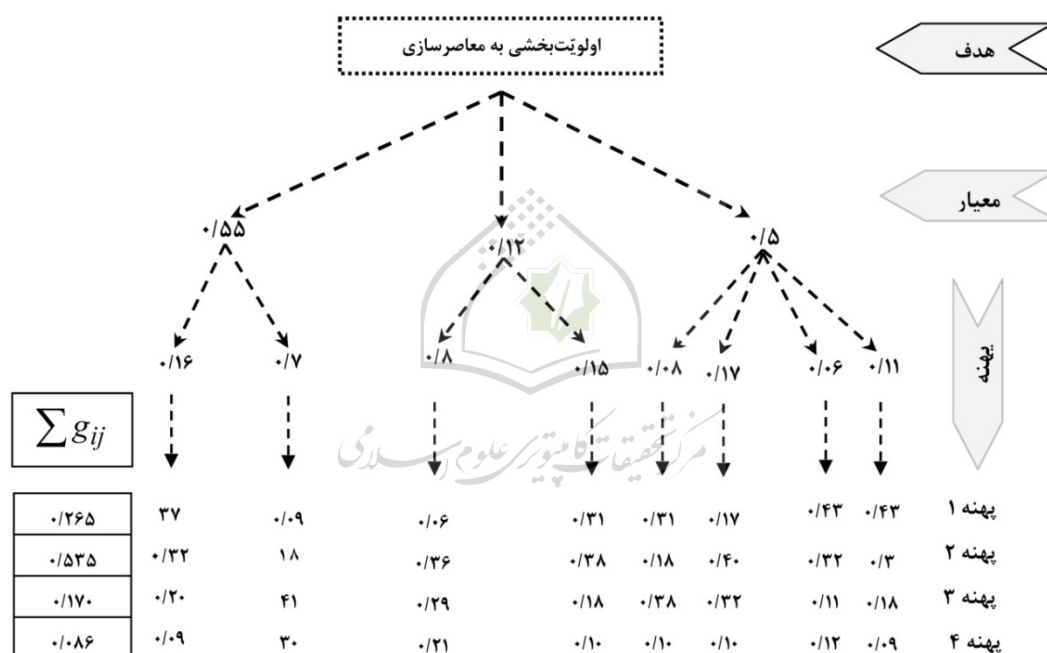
اولویّت‌بخشی به معاصرسازی

هدف

معیار

پهنه

۰/۵۵
۰/۱۲
۰/۵

۰/۱۶ ۰/۷ ۰/۸ ۰/۱۵ ۰/۰۸ ۰/۱۷ ۰/۰۶ ۰/۱۱

$\sum g_{ij}$

مرکز تحقیقات کامپیوتری علوم اسلامی

| | | | | | | | | | |
|---|---|---|---|---|---|---|---|---|---|
| ۰/۲۶۵ | ۳۷ | ۰/۰۹ | ۰/۰۶ | ۰/۳۱ | ۰/۳۱ | ۰/۱۷ | ۰/۴۳ | ۰/۴۳ | پهنه ۱ |
| ۰/۵۳۵ | ۰/۳۲ | ۱۸ | ۰/۳۶ | ۰/۳۸ | ۰/۱۸ | ۰/۴۰ | ۰/۳۲ | ۰/۳ | پهنه ۲ |
| ۰/۱۷۰ | ۰/۲۰ | ۴۱ | ۰/۲۹ | ۰/۱۸ | ۰/۳۸ | ۰/۳۲ | ۰/۱۱ | ۰/۱۸ | پهنه ۳ |
| ۰/۰۸۶ | ۰/۰۹ | ۳۰ | ۰/۲۱ | ۰/۱۰ | ۰/۱۰ | ۰/۱۰ | ۰/۱۲ | ۰/۰۹ | پهنه ۴ |